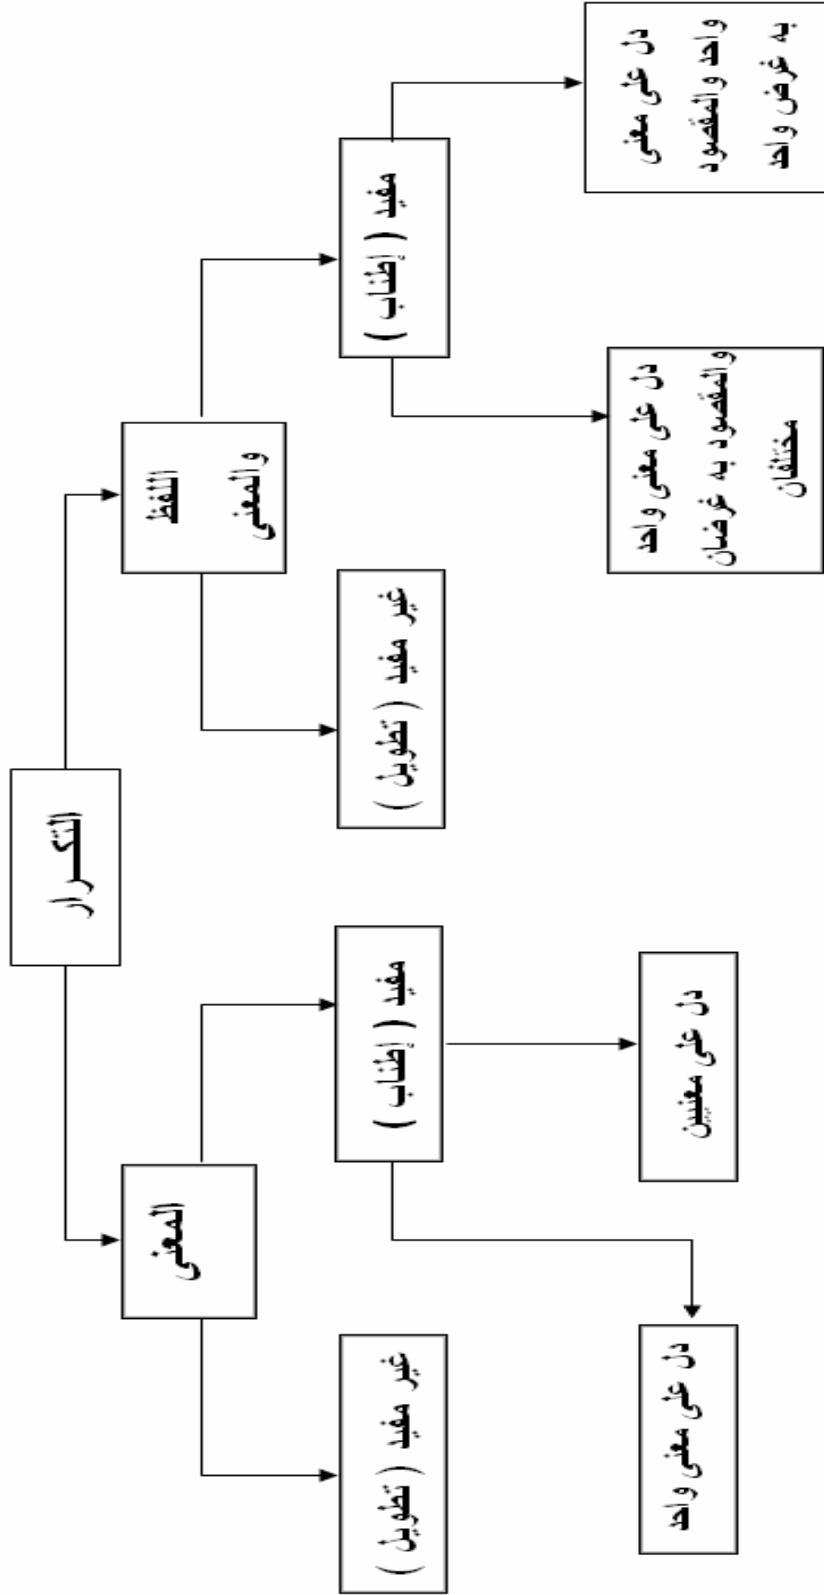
التكرار

اللفظ والمعنى

المعنى

غير مفيد ( تطويل )

مفيد ( إطناب )

دل على معنى واحد والمقصود به غرض واحد

دل على معنى واحد والمقصود به غرضان مختلفان

غير مفيد ( تطويل )

مفيد ( إطناب )

دل على معنيين

دل على معنى واحد